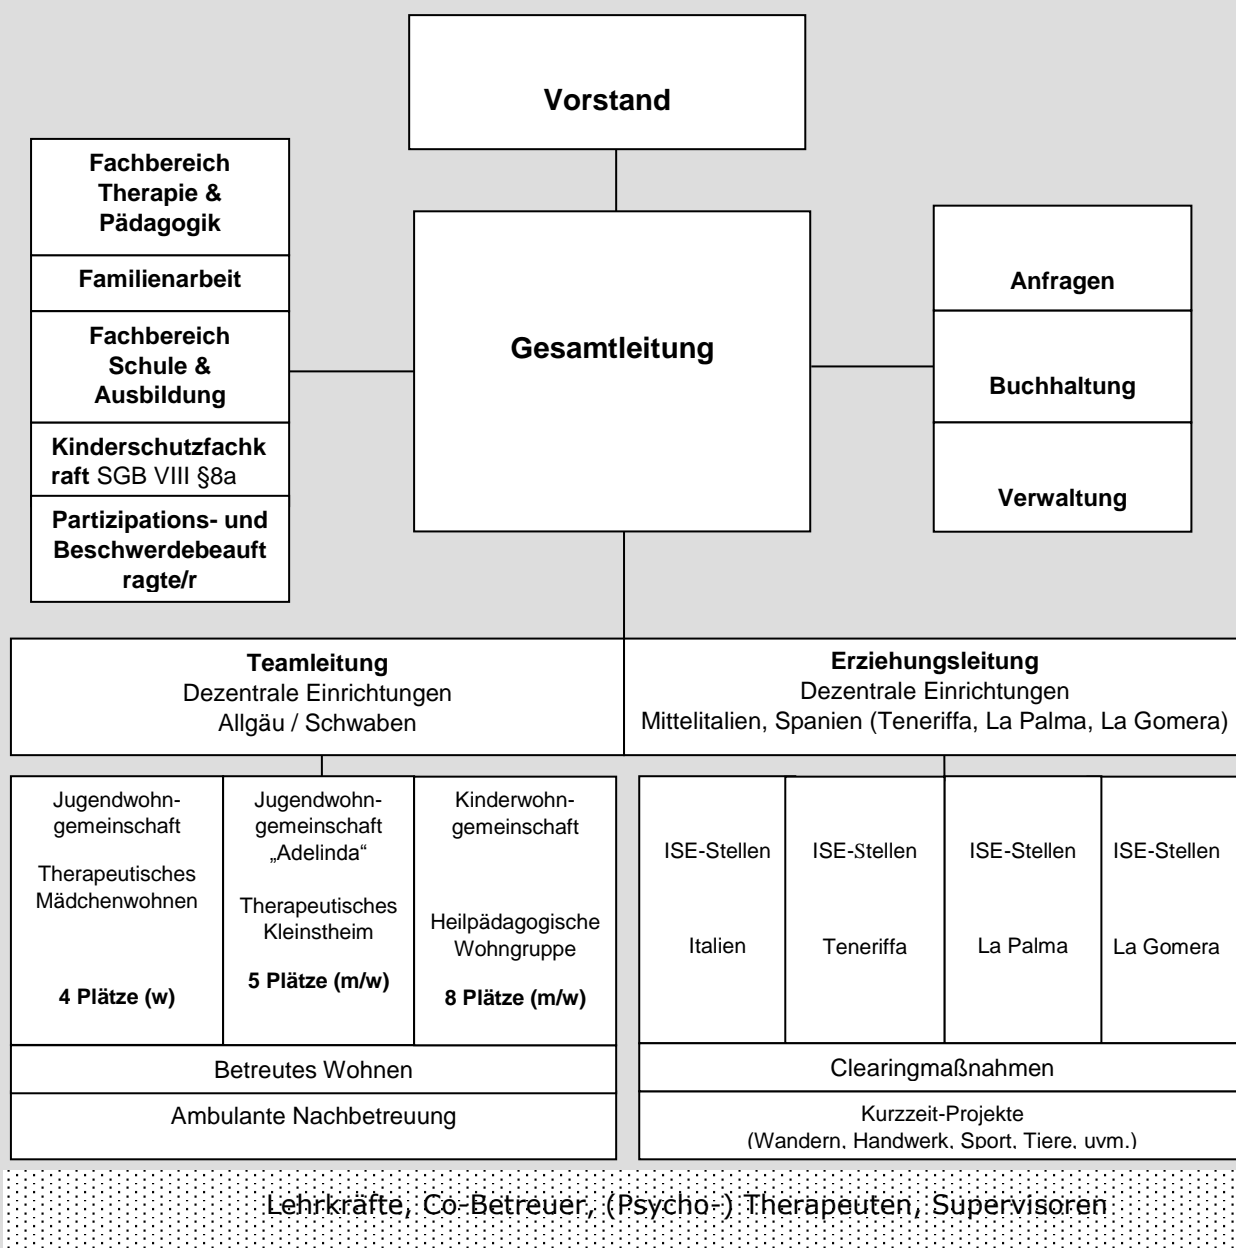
Vorstand

Fachbereich Therapie & Pädagogik

Familienarbeit

Fachbereich Schule & Ausbildung

Kinderschutzfachkraft SGB VIII §8a

Partizipations- und Beschwerdebeauftragte/r

Gesamtleitung

Anfragen

Buchhaltung

Verwaltung

Teamleitung
Dezentrale Einrichtungen
Allgäu / Schwaben

Erziehungsleitung
Dezentrale Einrichtungen
Mittelitalien, Spanien (Teneriffa, La Palma, La Gomera)

Jugendwohngemeinschaft

Therapeutisches Mädchenwohnen

4 Plätze (w)

Jugendwohngemeinschaft „Adelinda"

Therapeutisches Kleinstheim

5 Plätze (m/w)

Kinderwohngemeinschaft

Heilpädagogische Wohngruppe

8 Plätze (m/w)

ISE-Stellen

Italien

ISE-Stellen

Teneriffa

ISE-Stellen

La Palma

ISE-Stellen

La Gomera

Betreutes Wohnen

Ambulante Nachbetreuung

Clearingmaßnahmen

Kurzzeit-Projekte
(Wandern, Handwerk, Sport, Tiere, uvm.)

Lehrkräfte, Co-Betreuer, (Psycho-) Therapeuten, Supervisoren